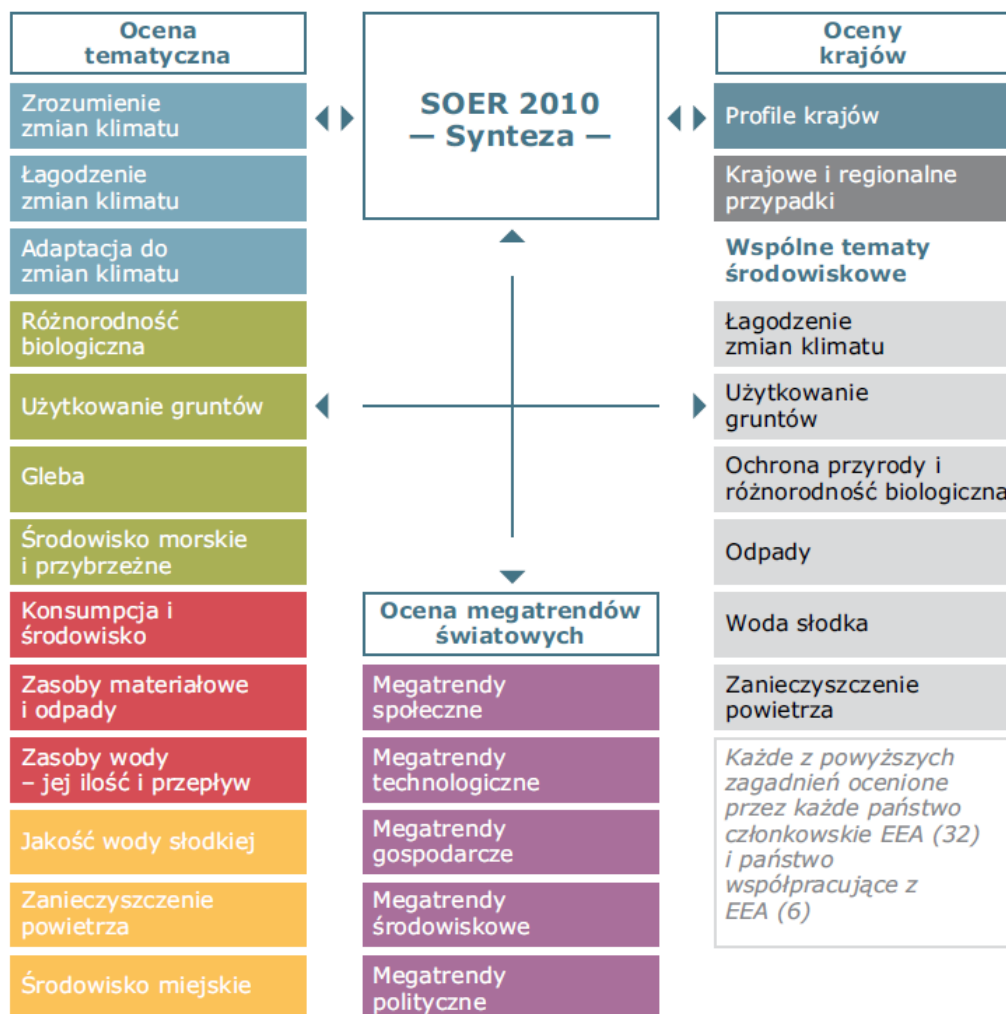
Ocena tematyczna

Zrozumienie zmian klimatu

Łagodzenie zmian klimatu

Adaptacja do zmian klimatu

Różnorodność biologiczna

Użytkowanie gruntów

Gleba

Środowisko morskie i przybrzeżne

Konsumpcja i środowisko

Zasoby materiałowe i odpady

Zasoby wody – jej ilość i przepływ

Jakość wody słodkiej

Zanieczyszczenie powietrza

Środowisko miejskie

SOER 2010 — Synteza —

Ocena megatrendów światowych

Megatrendy społeczne

Megatrendy technologiczne

Megatrendy gospodarcze

Megatrendy środowiskowe

Megatrendy polityczne

Oceny krajów

Profile krajów

Krajowe i regionalne przypadki

Wspólne tematy środowiskowe

Łagodzenie zmian klimatu

Użytkowanie gruntów

Ochrona przyrody i różnorodność biologiczna

Odpady

Woda słodka

Zanieczyszczenie powietrza

Każde z powyższych zagadnień ocenione przez każde państwo członkowskie EEA (32) i państwo współpracujące z EEA (6)